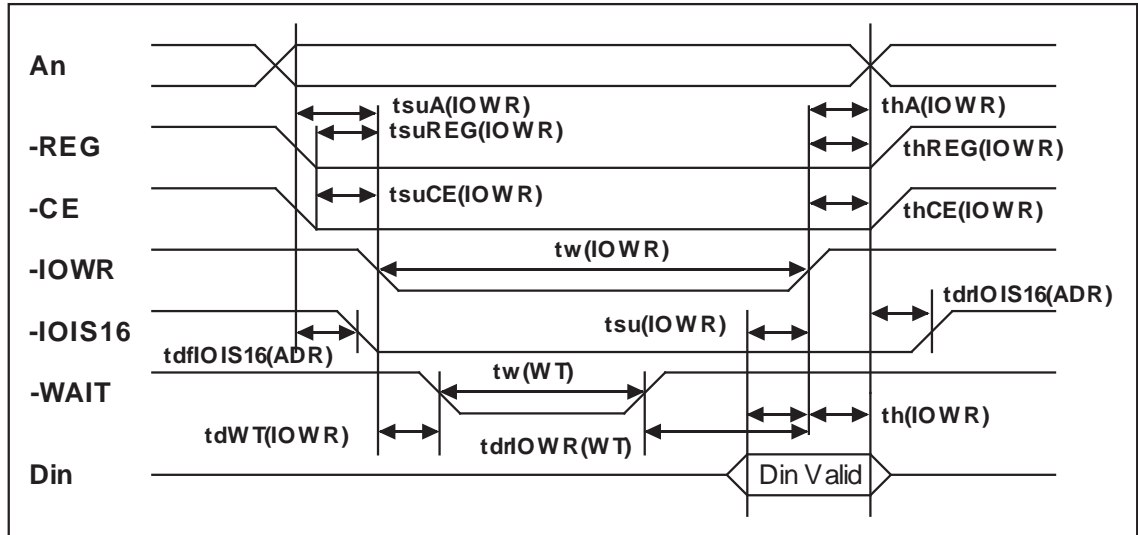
An
tsuA(IOWR)
thA(IOWR)
tsuREG(IOWR)
-REG
thREG(IOWR)
-CE
tsuCE(IOWR)
thCE(IOWR)
-IOWR
tw(IOWR)
-IOIS16
tdrIOIS16(ADR)
tsu(IOWR)
tdfIOIS16(ADR)
-WAIT
tw(WT)
th(IOWR)
tdWT(IOWR)
tdrIOWR(WT)
Din
Din Valid